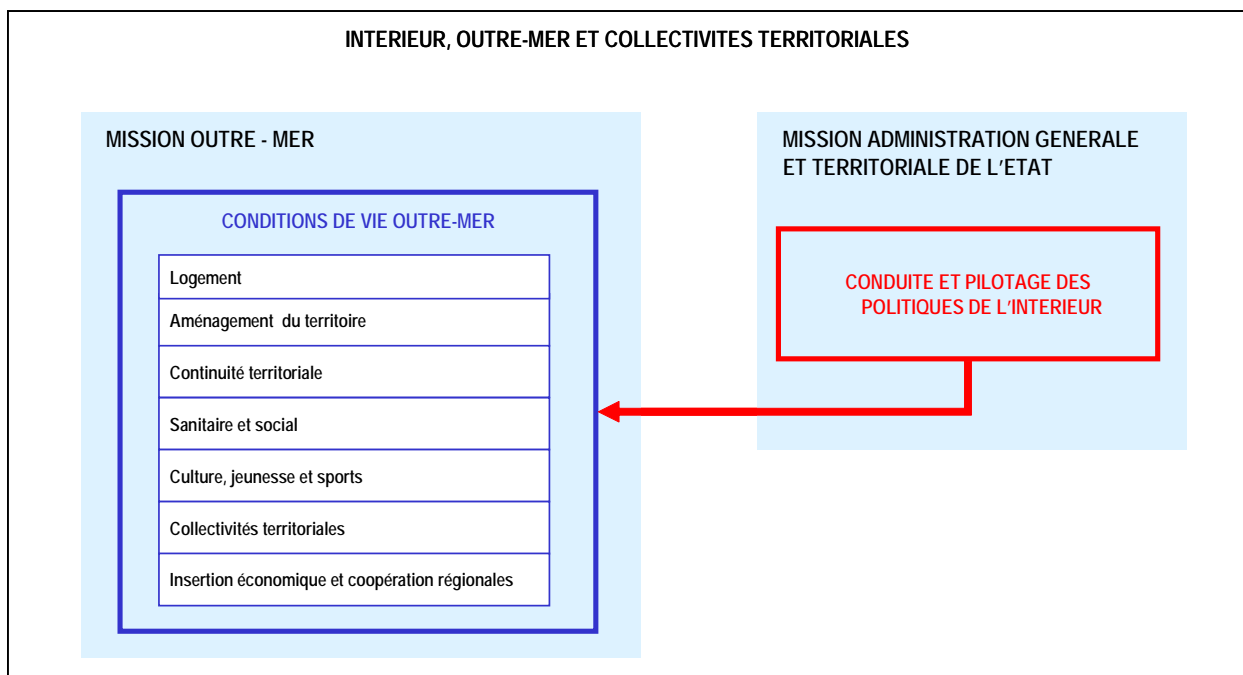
INTERIEUR, OUTRE-MER ET COLLECTIVITES TERRITORIALES

MISSION OUTRE - MER

CONDITIONS DE VIE OUTRE-MER

Logement

Aménagement du territoire

Continuité territoriale

Sanitaire et social

Culture, jeunesse et sports

Collectivités territoriales

Insertion économique et coopération régionales

MISSION ADMINISTRATION GENERALE ET TERRITORIALE DE L'ETAT

CONDUITE ET PILOTAGE DES POLITIQUES DE L'INTERIEUR